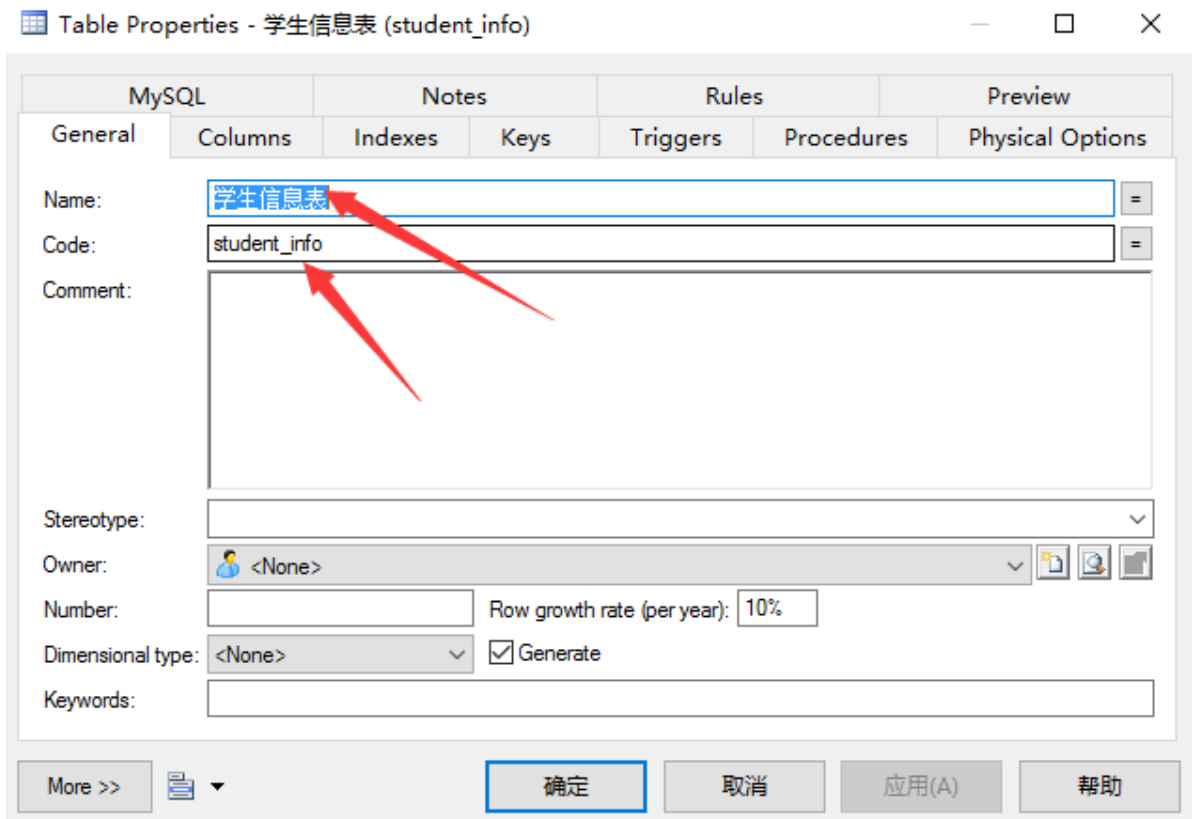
Table Properties - 学生信息表 (student_info)

MySQL | Notes | Rules | Preview
General | Columns | Indexes | Keys | Triggers | Procedures | Physical Options

Name: 学生信息表 =
Code: student_info =
Comment:

Stereotype:
Owner: <None>
Number:
Row growth rate (per year): 10%
Dimensional type: <None>
Generate
Keywords:

More >>
确定 取消 应用(A) 帮助